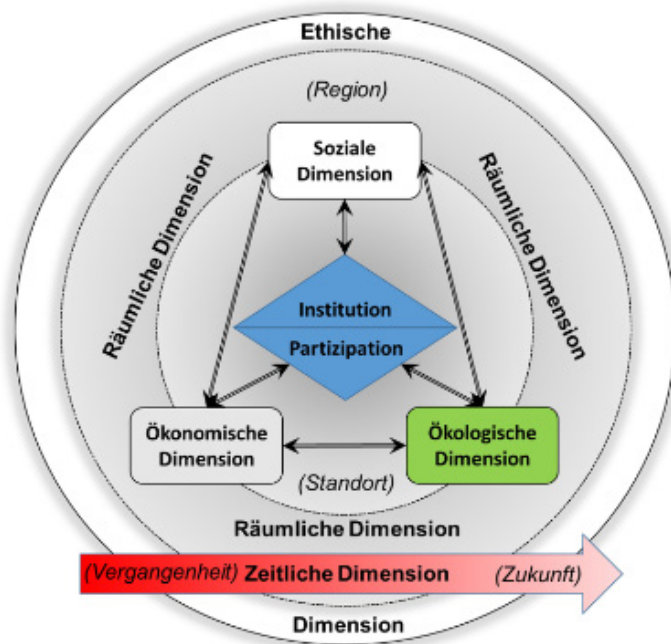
Ethische

(Region)

Soziale Dimension

Räumliche Dimension

Räumliche Dimension

Institution

Partizipation

Ökonomische Dimension

Ökologische Dimension

(Standort)

Räumliche Dimension

(Vergangenheit) Zeitliche Dimension (Zukunft)

Dimension